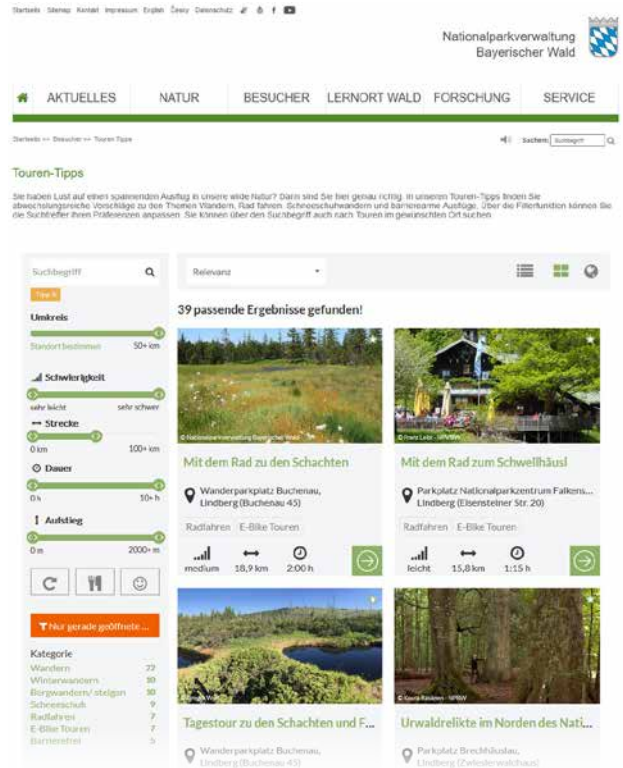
Startseite Sitemap Kontakt Impressum English Česky Datenschutz

Nationalparkverwaltung Bayerischer Wald

AKTUELLES NATUR BESUCHER LERNORT WALD FORSCHUNG SERVICE

Startseite >> Besucher >> Touren Tipps

Suchen: Suchbegriff

Touren-Tipps

Sie haben Lust auf einen spannenden Ausflug in unsere wilde Natur? Dann sind Sie hier genau richtig. In unseren Touren-Tipps finden Sie abwechslungsreiche Vorschläge zu den Themen Wandern, Rad fahren, Schneeschuhwandern und barrierearme Ausflüge. Über die Filterfunktion können Sie die Suchtreffer Ihren Präferenzen anpassen. Sie können über den Suchbegriff auch nach Touren im gewünschten Ort suchen.

Suchbegriff

Tipps

Umkreis

Standort bestimmen 50+ km

Schwierigkeit

sehr leicht sehr schwer

Strecke

0 km 100+ km

Dauer

0 h 10+ h

Aufstieg

0 m 2000+ m

Nur gerade geöffnete ...

Kategorie

Wandern 22
Winterwandern 10
Bergwandern/-steigen 10
Schneeschuh 9
Radfahren 7
E-Bike Touren 7
Barrierefrei 5

Relevanz

39 passende Ergebnisse gefunden!

© Nationalparkverwaltung Bayerischer Wald

Mit dem Rad zu den Schachten

Wanderparkplatz Buchenau, Lindberg (Buchenau 45)

Radfahren E-Bike Touren

medium 18,9 km 2:00 h

© Frank Leibl - NPBW

Mit dem Rad zum Schwellhäusl

Parkplatz Nationalparkzentrum Falkens..., Lindberg (Eisensteiner Str. 20)

Radfahren E-Bike Touren

leicht 15,8 km 1:15 h

Tagestour zu den Schachten und F...

Wanderparkplatz Buchenau, Lindberg (Buchenau 45)

© Kevin Kießling - NPBW

Urwaldrelikte im Norden des Nati...

Parkplatz Brechhäuslau, Lindberg (Zwieslerwaldhaus)